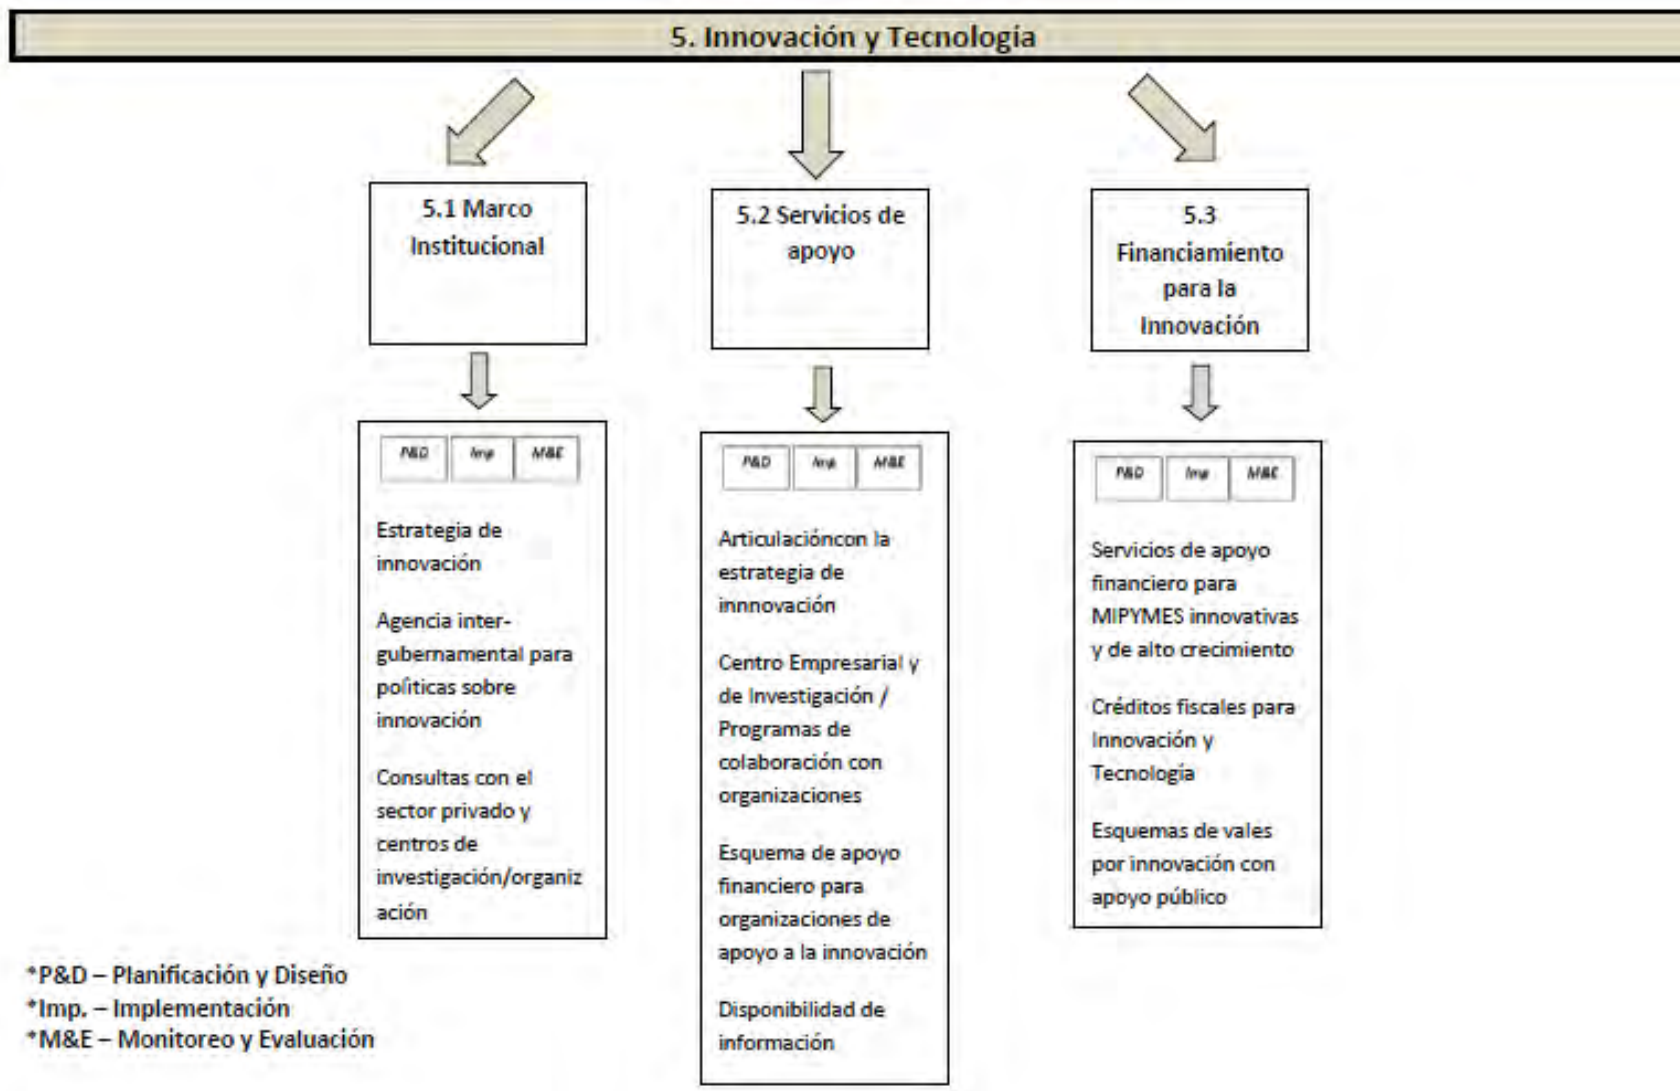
5. Innovación y Tecnología

5.1 Marco Institucional

| P&D | Imp | M&E |
|---|---|---|

Estrategia de innovación

Agencia inter-gubernamental para políticas sobre innovación

Consultas con el sector privado y centros de investigación/organización

5.2 Servicios de apoyo

| P&D | Imp | M&E |
|---|---|---|

Articulacióncon la estrategia de innnovación

Centro Empresarial y de Investigación / Programas de colaboración con organizaciones

Esquema de apoyo financiero para organizaciones de apoyo a la innovación

Disponibilidad de información

5.3 Financiamiento para la Innovación

| P&D | Imp | M&E |
|---|---|---|

Servicios de apoyo financiero para MIPYMES innovativas y de alto crecimiento

Créditos fiscales para Innovación y Tecnología

Esquemas de vales por innovación con apoyo público

*P&D – Planificación y Diseño
*Imp. – Implementación
*M&E – Monitoreo y Evaluación